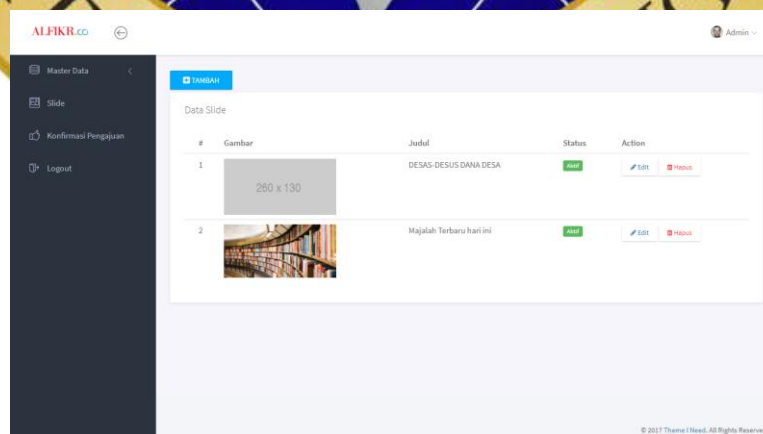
ALFIKR.co

Admin

Master Data

Slide

Konfirmasi Pengajuan

Logout

TAMBAH

Data Slide

| # | Gambar | Judul | Status | Action |
|---|---|---|---|---|
| 1 | 260 x 130 | DESAS-DESUS DANA DESA | Aktif | Edit Hapus |
| 2 | | Majalah Terbaru hari ini | Aktif | Edit Hapus |

© 2017 Theme I Need. All Rights Reserve